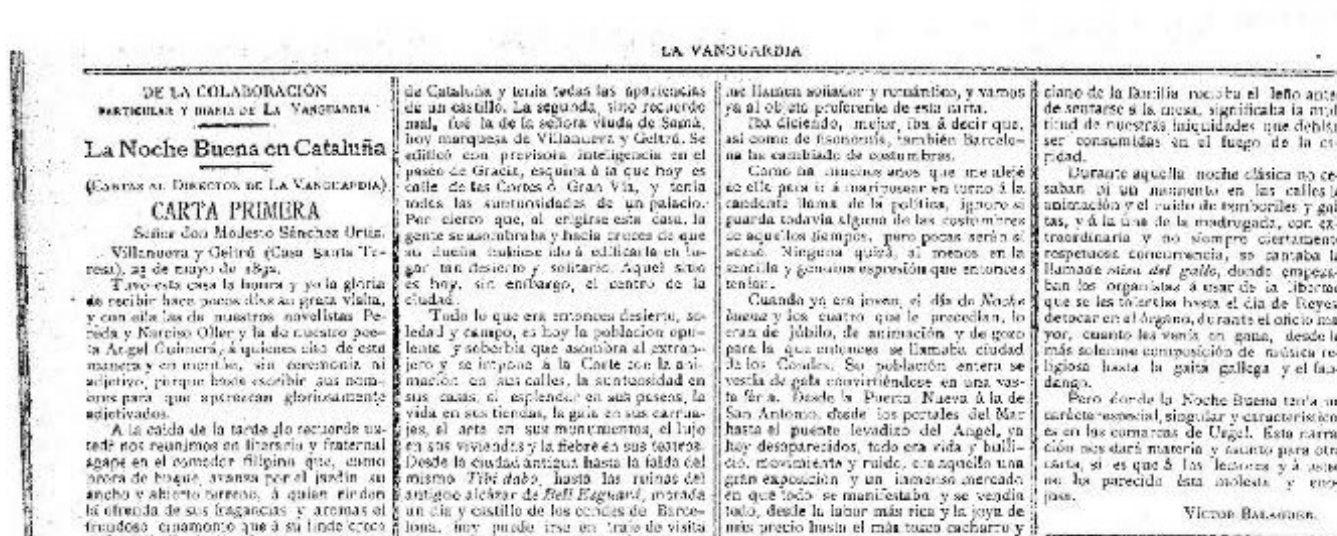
LA VANGUARDIA

DE LA COLABORACIÓN
PARTICULAR Y DIARIA DE LA VANGUARDIA

La Noche Buena en Cataluña

(CARTAS AL DIRECTOR DE LA VANGUARDIA).

CARTA PRIMERA

Señor don Modesto Sánchez Ortiz.

Villanueva y Geltrú (Casa Santa Teresa), 22 de mayo de 1892.

Tuvo esta casa la honra y yo la gloria de recibir hace pocos días su grata visita, y con ella las de nuestros novelistas Pereda y Narciso Oller y la de nuestro poeta Angel Guimerá, á quienes cito de esta manera y en montón, sin ceremonia ni adjetivo, porque basta escribir sus nombres para que aparezcan gloriosamente adjetivados.

A la caída de la tarde (lo recuerdo usted) nos reunimos en literario y fraternal ágape en el comedor filipino que, como proa de buque, avanza por el jardín su ancho y abierto terreno, á quien ciñendo la ofrenda de sus fragancias y aromas el frondoso cinamomo que á su linde creció

de Cataluña y tenía todas las apariencias de un castillo. La segunda, sino recuerdo mal, fué la de la señora viuda de Samá, hoy marquesa de Villanueva y Geltrú. Se edificó con previsora inteligencia en el paseo de Gracia, esquina á lo que hoy es calle de las Cortes ó Gran Vía, y tenía todas las suntuosidades de un palacio. Por cierto que, al erigirse esta casa, la gente se asombraba y hacía cruces de que su dueña hubiese ido á edificarla en lugar tan desierto y solitario. Aquel sitio es hoy, sin embargo, el centro de la ciudad.

Todo lo que era entonces desierto, soledad y campo, es hoy la población opulenta y soberbia que asombra al extranjero y se impone á la Corte con la animación en sus calles, la suntuosidad en sus casas, el esplendor en sus paseos, la vida en sus tiendas, la gala en sus carruajes, el arte en sus monumentos, el lujo en sus viviendas y la fiebre en sus teatros. Desde la ciudad antigua hasta la falda del mismo Tibi dabo, hasta las ruinas del antiguo alcázar de Bell Esguard, morada un día y castillo de los condes de Barcelona, hoy puede irse en traje de visita

me llamen soñador y romántico, y vamos ya al objeto preferente de esta carta.

Iba diciendo, mejor, iba á decir que, así como de fisonomía, también Barcelona ha cambiado de costumbres.

Como ha muchos años que me alejé de ella para ir á mariposear en torno á la candente llama de la política, ignoro si guarda todavía alguna de las costumbres de aquellos tiempos, pero pocas serán si acaso. Ninguna quizá, al menos en la sencilla y genuina expresión que entonces tenían.

Cuando yo era joven, el día de Noche buena y los cuatro que le precedían, lo eran de júbilo, de animación y de gozo para la que entonces se llamaba ciudad de los Condes. Su población entera se vestía de gala convirtiéndose en una vasta feria. Desde la Puerta Nueva á la de San Antonio, desde los portales del Mar hasta el puente levadizo del Angel, en hoy desaparecidos, todo era vida y bullicio, movimiento y ruido, era aquello una gran exposición y un inmenso mercado en que todo se manifestaba y se vendía todo, desde la labor más rica y la joya de más precio hasta el más tosco cacharro y

ciano de la familia recoba el leño ante de sentarse á la mesa, significaba la multitud de nuestras iniquidades que debían ser consumidas en el fuego de la caridad.

Durante aquella noche clásica no cesaban ni un momento en las calles la animación y el ruido de tamboriles y gaitas, y á la una de la madrugada, con extraordinaria y no siempre ciertamente respetuosa concurrencia, se cantaba la llamada misa del gallo, donde empezaban los organistas á usar de la libertad que se les toleraba hasta el día de Reyes de tocar en el órgano, durante el oficio mayor, cuanto les venía en gana, desde la más solemne composición de música religiosa hasta la gaita gallega y el fandango.

Pero donde la Noche Buena tenía un carácter especial, singular y característico es en las comarcas de Urgel. Esta narración nos dará materia y asunto para otra carta, si es que á los lectores y á usted no les parecida ésta molesta y enojosa.

VÍCTOR BALAGUER.